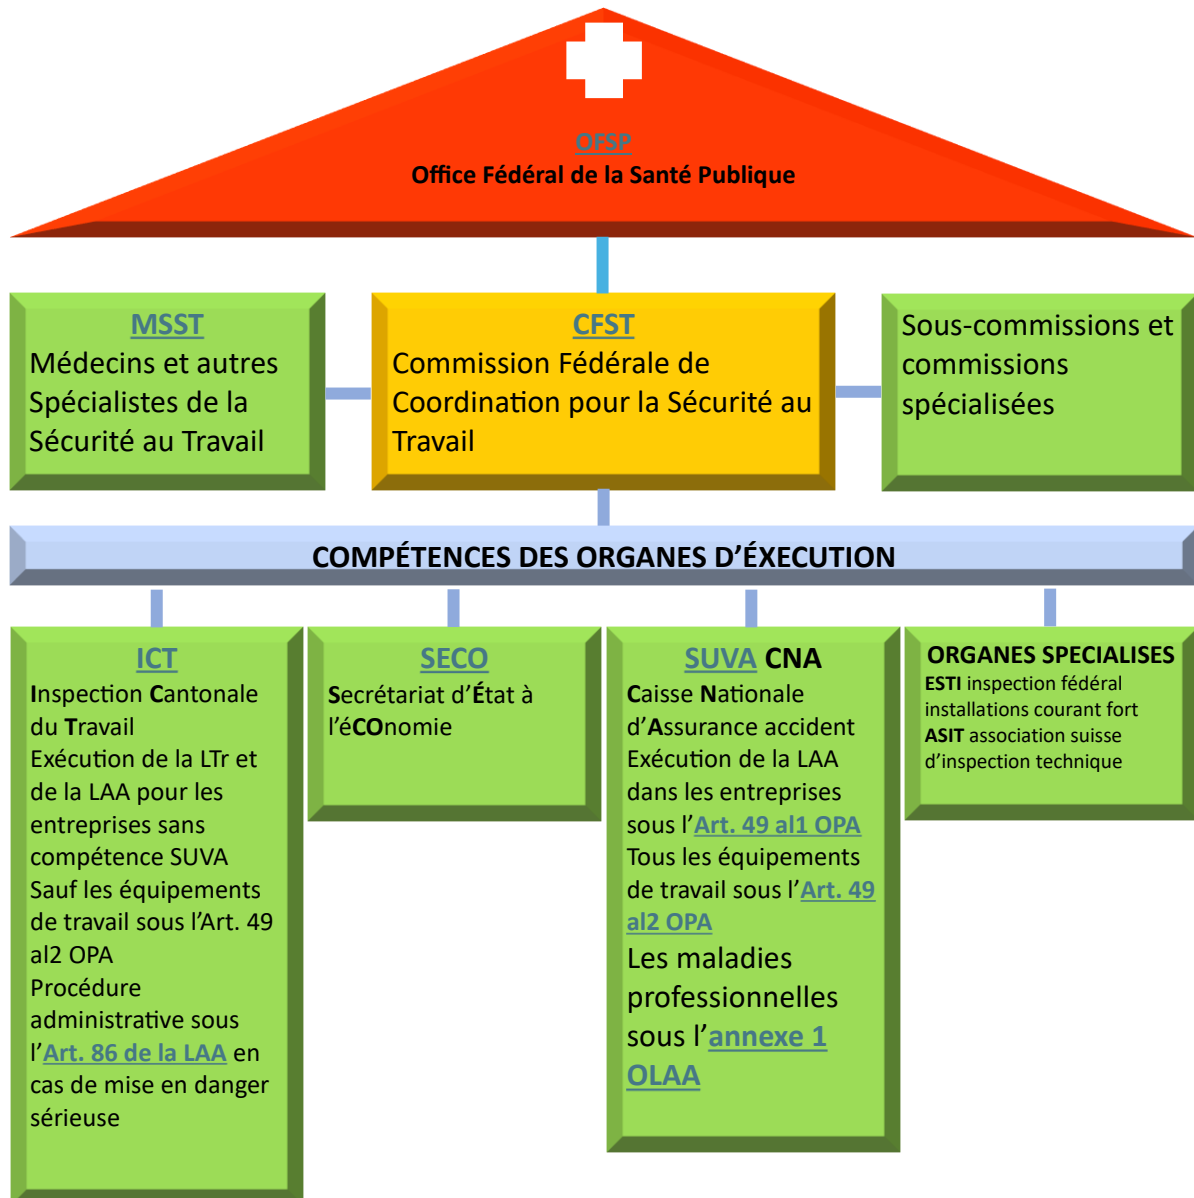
OFSP
Office Fédéral de la Santé Publique

MSST
Médecins et autres Spécialistes de la Sécurité au Travail

CFST
Commission Fédérale de Coordination pour la Sécurité au Travail

Sous-commissions et commissions spécialisées

COMPÉTENCES DES ORGANES D'ÉXECUTION

ICT
Inspection Cantonale du Travail
Exécution de la LTr et de la LAA pour les entreprises sans compétence SUVA
Sauf les équipements de travail sous l'Art. 49 al2 OPA
Procédure administrative sous l'Art. 86 de la LAA en cas de mise en danger sérieuse

SECO
Secrétariat d'État à l'éCOnomie

SUVA CNA
Caisse Nationale d'Assurance accident
Exécution de la LAA dans les entreprises sous l'Art. 49 al1 OPA
Tous les équipements de travail sous l'Art. 49 al2 OPA
Les maladies professionnelles sous l'annexe 1 OLAA

ORGANES SPECIALISES
ESTI inspection fédéral installations courant fort
ASIT association suisse d'inspection technique